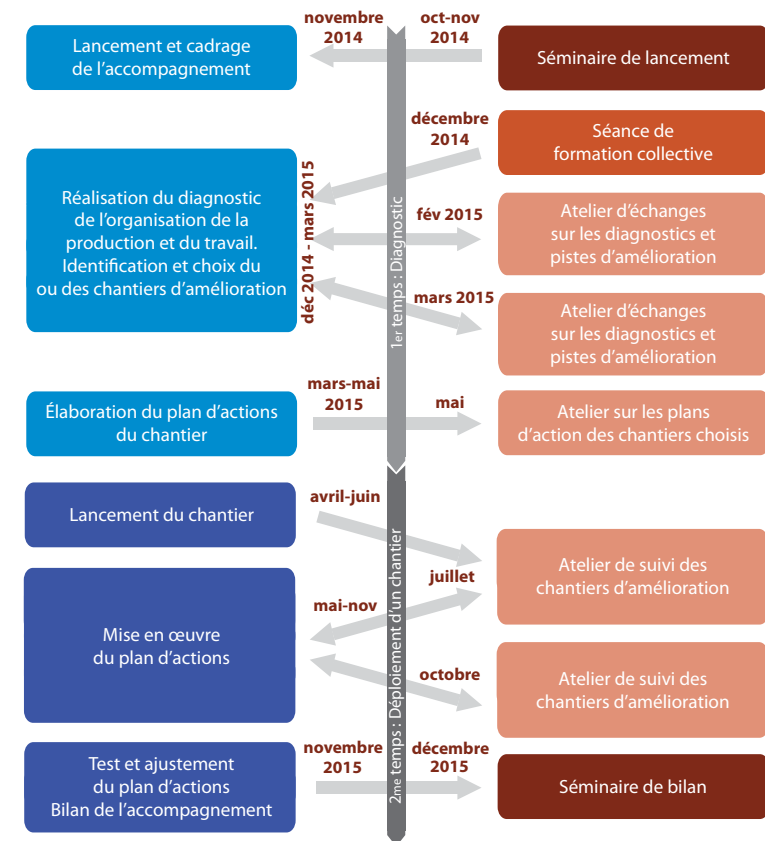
novembre 2014

oct-nov 2014

Lancement et cadrage de l'accompagnement

Séminaire de lancement

décembre 2014

Séance de formation collective

déc 2014 - mars 2015

Réalisation du diagnostic de l'organisation de la production et du travail. Identification et choix du ou des chantiers d'amélioration

fév 2015

Atelier d'échanges sur les diagnostics et pistes d'amélioration

mars 2015

Atelier d'échanges sur les diagnostics et pistes d'amélioration

1er temps : Diagnostic

mars-mai 2015

mai

Élaboration du plan d'actions du chantier

Atelier sur les plans d'action des chantiers choisis

avril-juin

Lancement du chantier

juillet

Atelier de suivi des chantiers d'amélioration

mai-nov

Mise en œuvre du plan d'actions

octobre

Atelier de suivi des chantiers d'amélioration

2me temps : Déploiement d'un chantier

novembre 2015

décembre 2015

Test et ajustement du plan d'actions Bilan de l'accompagnement

Séminaire de bilan